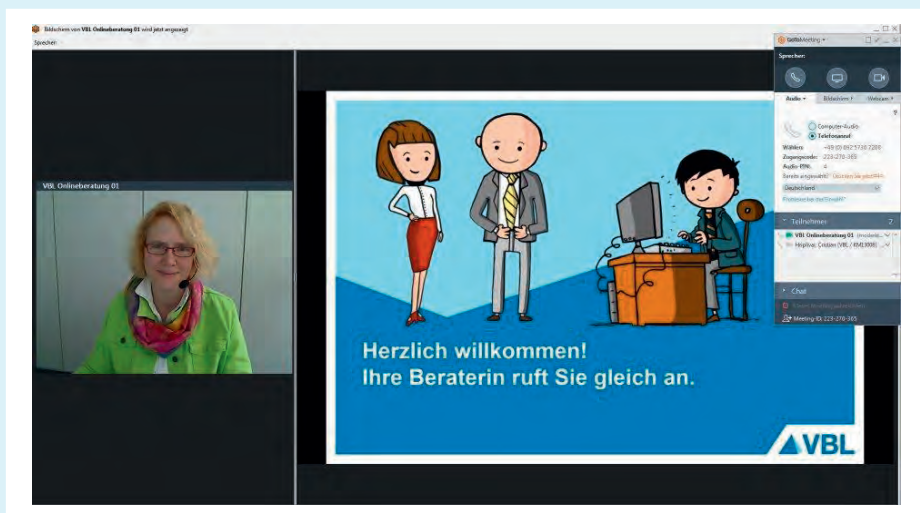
Bildschirm von VBL Onlineberatung 01 wird jetzt angezeigt

Sprecher

VBL Onlineberatung 01

Herzlich willkommen!
Ihre Beraterin ruft Sie gleich an.

VBL

GoToMeeting

Sprecher:

Audio

Bildschirm

Webcam

Computer-Audio

Telefonanruf

Wählen: +49 (0) 892 5730 2200

Zugangscode: 223-278-365

Audio-PIN: 4

Bereits eingewählt?

Deutschland

Probleme bei der Einwahl?

Teilnehmer 2

VBL Onlineberatung 01 (Moderator)

Hoppius, Cristian (VBL / KML3000)

Chat

Meeting-ID: 223-278-365